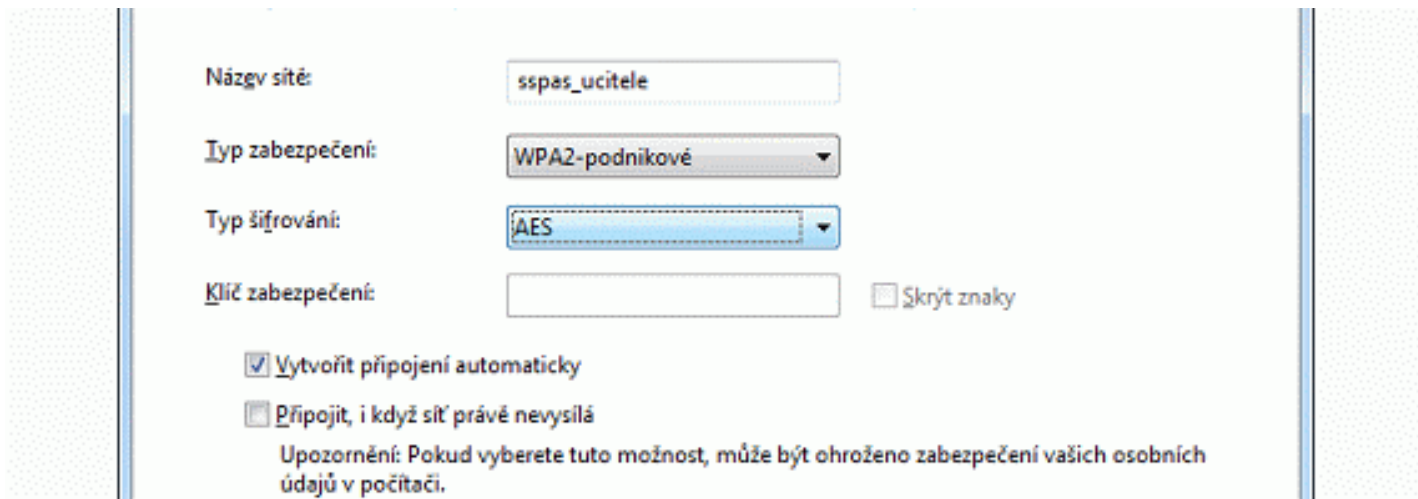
Název sítě: sspas_ucitele

Typ zabezpečení: WPA2-podnikové

Typ šifrování: AES

Klíč zabezpečení:

Skrýt znaky

Vytvořit připojení automaticky

Připojit, i když síť právě nevysílá

Upozornění: Pokud vyberete tuto možnost, může být ohroženo zabezpečení vašich osobních údajů v počítači.